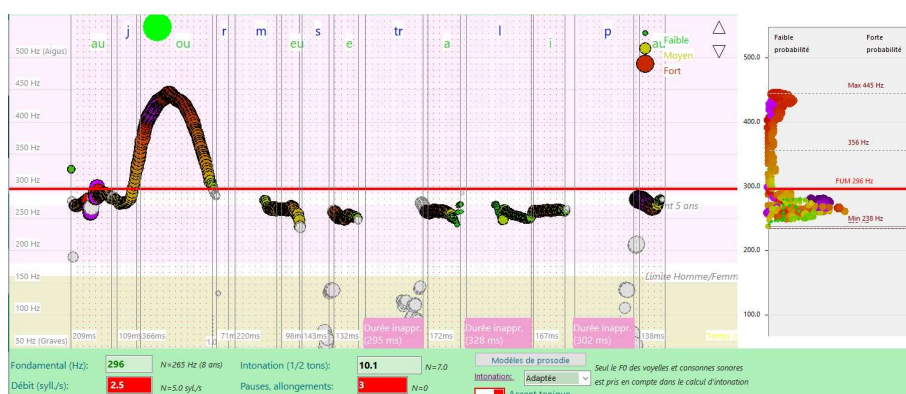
au j ou r m eu s e tr a l i p

500 Hz (Aigus)
450 Hz
400 Hz
350 Hz
300 Hz
250 Hz
200 Hz
150 Hz
100 Hz
50 Hz (Graves)

Faible
Moyen
Fort

nt 5 ans

Limite Homme/Femm

209ms 109ms 366ms 1.0 71ms 220ms 98ms 143ms 132ms 172ms 167ms 138ms

Durée inappr. (295 ms)
Durée inappr. (328 ms)
Durée inappr. (302 ms)

Faible probabilité
Forte probabilité

500.0
400.0
300.0
200.0
100.0

Max 445 Hz
356 Hz
FUM 296 Hz
Min 238 Hz

Fondamental (Hz): 296 N=265 Hz (8 ans)
Débit (syll./s): 2.5 N=5.0 syl/s
Intonation (1/2 tons): 10.1 N=7.0
Pauses, allongements: 3 N=0
Modèles de prosodie
Intonation: Adaptée
Seul le F0 des voyelles et consonnes sonores est pris en compte dans le calcul d'intonation
Accent tonique